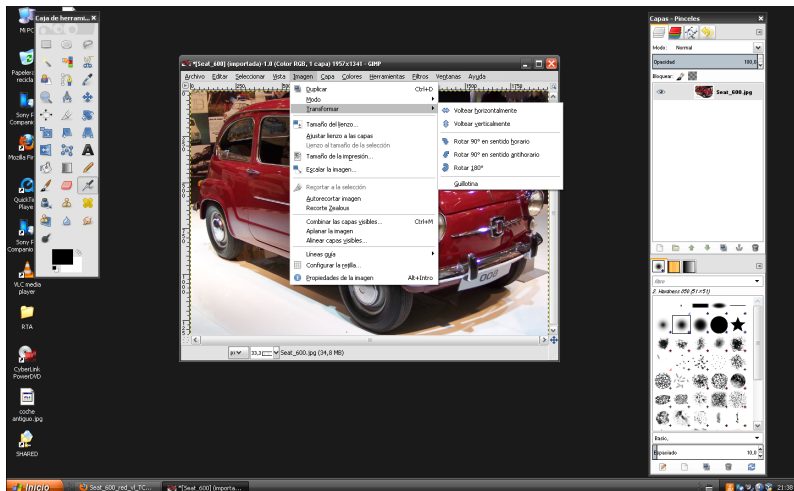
Caja de herrami...

Mi PC

Papelera de recicla

Sony P Compani

Mozilla Fir

QuickTi Playe

Sony P Compani

VLC media player

RTA

CyberLink PowerDVD

coche antiguo.jpg

SHARED

*[Seat_600] (importada)-1.0 (Color RGB, 1 capa) 1957x1341 – GIMP

Archivo Editar Seleccionar Vista Imagen Capa Colores Herramientas Filtros Ventanas Ayuda

Duplicar Ctrl+D
Modo
Transformar
Tamaño del lienzo...
Ajustar lienzo a las capas
Lienzo al tamaño de la selección
Tamaño de la impresión...
Escalar la imagen...
Recortar a la selección
Autorecortar imagen
Recorte Zealous
Combinar las capas visibles... Ctrl+M
Aplanar la imagen
Alinear capas visibles...
Líneas guía
Configurar la rejilla...
Propiedades de la imagen Alt+Intro

Voltear horizontalmente
Voltear verticalmente
Rotar 90° en sentido horario
Rotar 90° en sentido antihorario
Rotar 180°
Guillotina

px 33,3 Seat_600.jpg (34,8 MB)

Capas - Pinceles
Modo: Normal
Opacidad 100,0
Bloquear:
Seat_600.jpg

filtro
2. Hardness 050 (51 × 51)

Básico,
Espaciado 10,0

Inicio Seat_600_red_vl_TC... *[Seat_600] (importa... 21:38